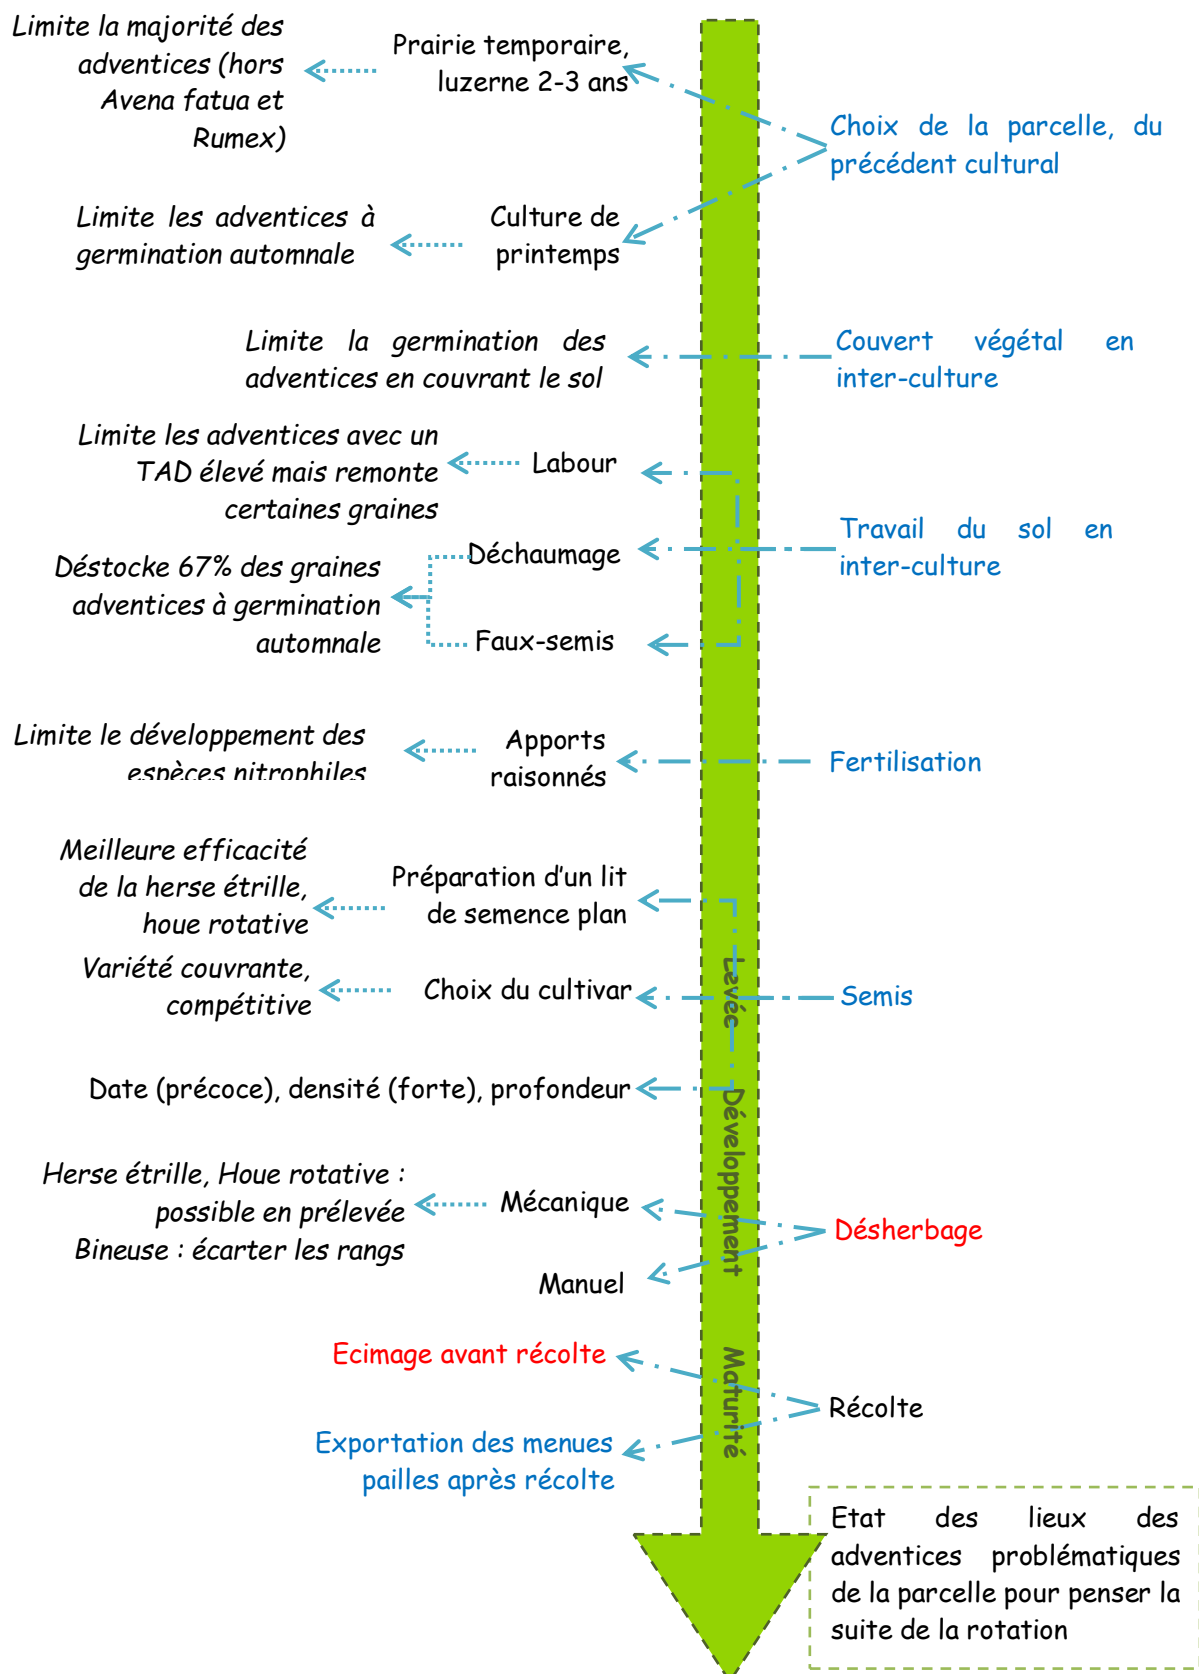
Limite la majorité des adventices (hors Avena fatua et Rumex)

Prairie temporaire, luzerne 2-3 ans

Choix de la parcelle, du précédent cultural

Limite les adventices à germination automnale

Culture de printemps

Limite la germination des adventices en couvrant le sol

Couvert végétal en inter-culture

Limite les adventices avec un TAD élevé mais remonte certaines graines

Labour

Travail du sol en inter-culture

Déstocke 67% des graines adventices à germination automnale

Déchaumage

Faux-semis

Limite le développement des espèces nitrophiles

Apports raisonnés

Fertilisation

Meilleure efficacité de la herse étrille, houe rotative

Préparation d'un lit de semence plan

Variété couvrante, compétitive

Choix du cultivar

Semis

Levée

Date (précoce), densité (forte), profondeur

Développement

Herse étrille, Houe rotative : possible en prélevée
Bineuse : écarter les rangs

Mécanique

Désherbage

Manuel

Ecimage avant récolte

Maturité

Récolte

Exportation des menues pailles après récolte

Etat des lieux des adventices problématiques de la parcelle pour penser la suite de la rotation